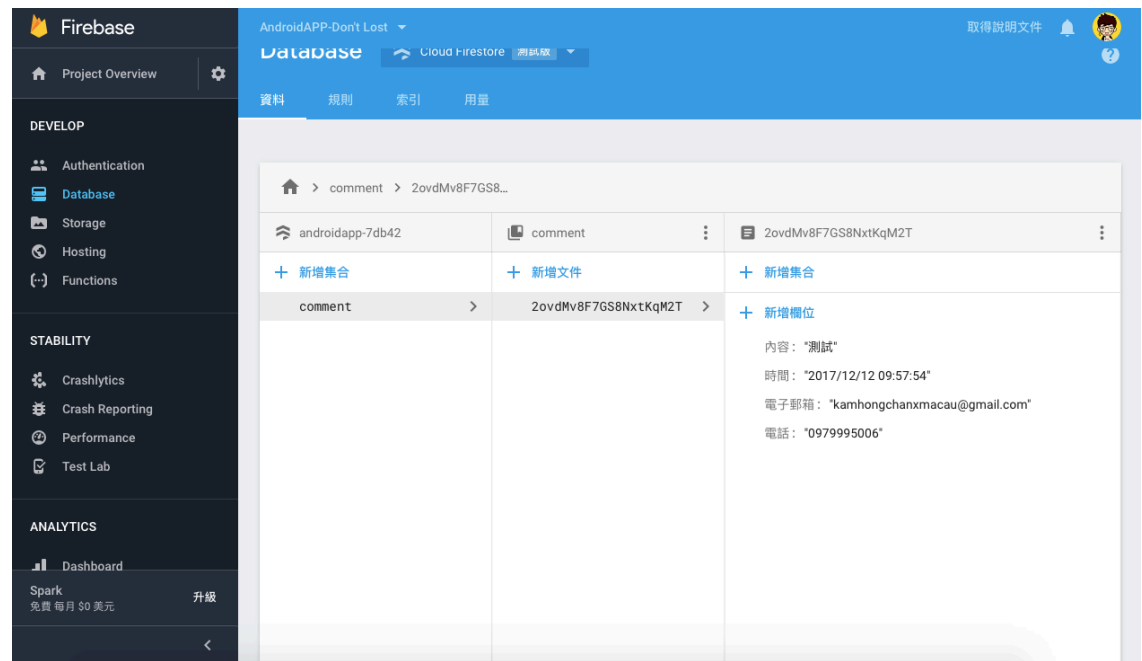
Firebase

Project Overview

DEVELOP

Authentication

Database

Storage

Hosting

Functions

STABILITY

Crashlytics

Crash Reporting

Performance

Test Lab

ANALYTICS

Dashboard

Spark
免費 每月 $0 美元

升級

AndroidAPP-Don't Lost

取得說明文件

Database

Cloud Firestore 測試版

資料 規則 索引 用量

comment > 2ovdMv8F7GS8...

androidapp-7db42

+ 新增集合

comment

comment

+ 新增文件

2ovdMv8F7GS8NxtKqM2T

2ovdMv8F7GS8NxtKqM2T

+ 新增集合

+ 新增欄位

內容: "測試"

時間: "2017/12/12 09:57:54"

電子郵箱: "kamhongchanxmacau@gmail.com"

電話: "0979995006"